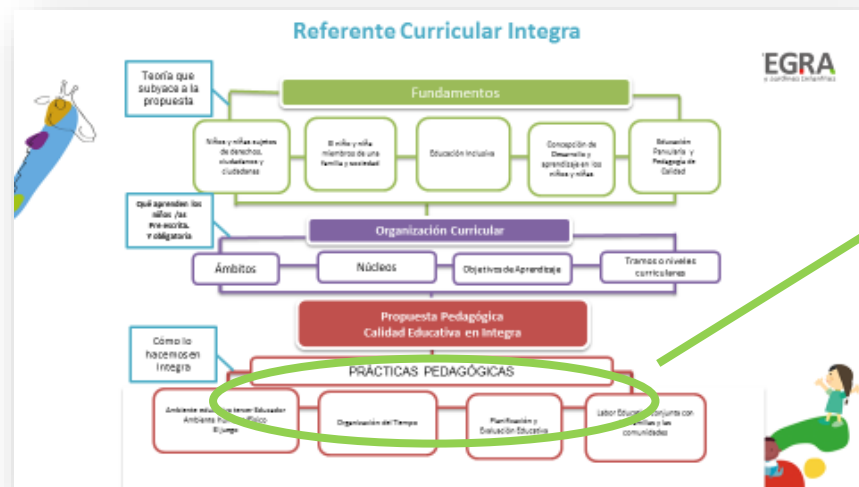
Referente Curricular Integra

EGRA

Teoría que subyace a la propuesta

Fundamentos

Niños y niñas sujetos de derechos, ciudadanos y ciudadanas

El niño y niña miembros de una familia y sociedad

Educación Inclusiva

Concepción de Desarrollo y aprendizaje en los niños y niñas

Educación Parvularia y Pedagogía de Calidad

Qué aprenden los niños /as Pre-escrita. Y obligatoria

Organización Curricular

Ámbitos

Núcleos

Objetivos de Aprendizaje

Tramos o niveles curriculares

Propuesta Pedagógica
Calidad Educativa en Integra

Cómo lo hacemos en Integra

PRÁCTICAS PEDAGÓGICAS

Ambiente edu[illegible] tener Educador Ambiente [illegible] El juego

Organización del Tiempo

Planificación y Evaluación Educativa

Labor Educa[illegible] conjunta con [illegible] familias y las comunidades